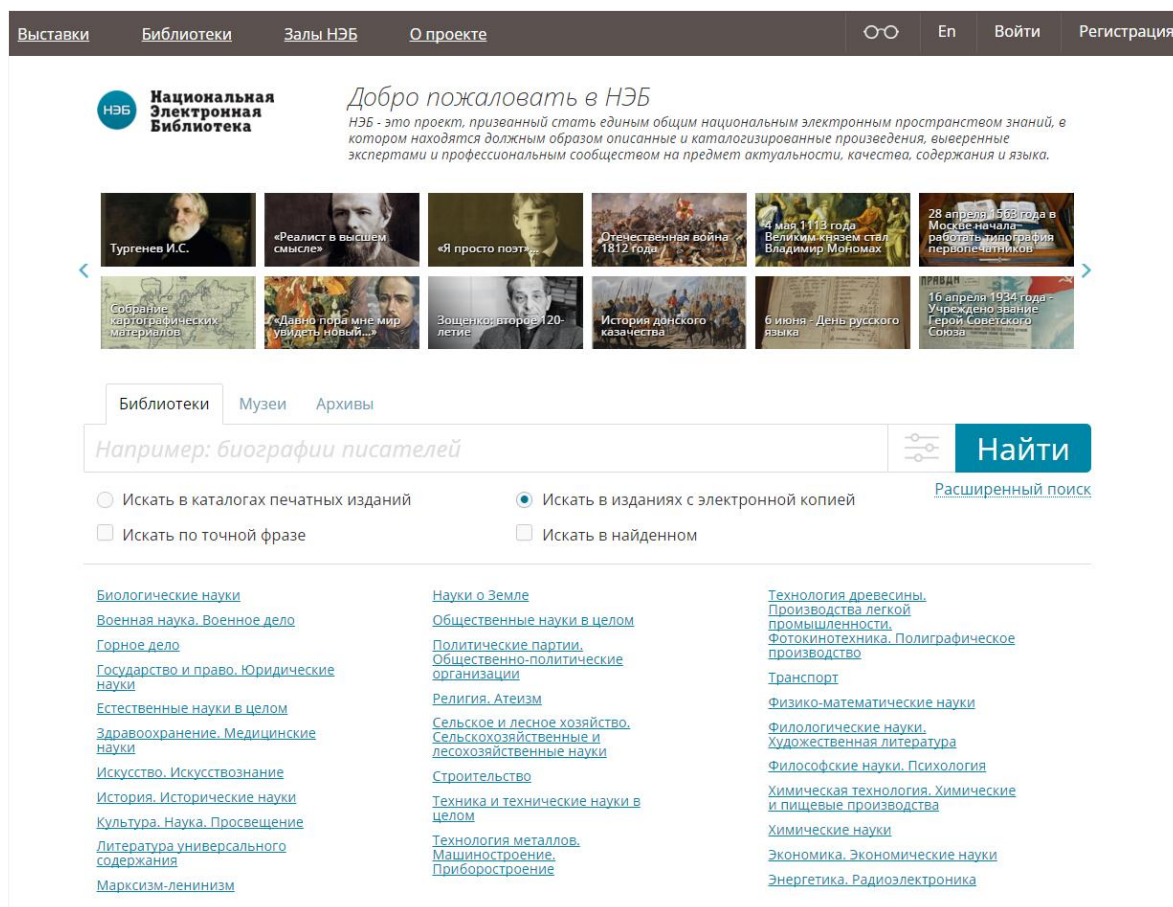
Выставки Библиотеки Залы НЭБ О проекте

En Войти Регистрация

НЭБ Национальная Электронная Библиотека

Добро пожаловать в НЭБ

НЭБ - это проект, призванный стать единым общим национальным электронным пространством знаний, в котором находятся должным образом описанные и каталогизированные произведения, выверенные экспертами и профессиональным сообществом на предмет актуальности, качества, содержания и языка.

Тургенев И.С.

«Реалист в высшем смысле»

«Я просто поэт»...

Отечественная война 1812 года

4 мая 1113 года Великим князем стал Владимир Мономах

28 апреля 1563 года в Москве начала работать типография первопечатников

Собрание картографических материалов

«Давно пора мне мир увидеть новый...»

Зощенко: второе 120-летие

История донского казачества

6 июня - День русского языка

16 апреля 1934 года - Учреждено звание Героя Советского Союза

Библиотеки Музеи Архивы

Например: биографии писателей

Найти

Искать в каталогах печатных изданий

Искать в изданиях с электронной копией

Расширенный поиск

Искать по точной фразе

Искать в найденном

Биологические науки
Военная наука. Военное дело
Горное дело
Государство и право. Юридические науки
Естественные науки в целом
Здравоохранение. Медицинские науки
Искусство. Искусствознание
История. Исторические науки
Культура. Наука. Просвещение
Литература универсального содержания
Марксизм-ленинизм

Науки о Земле
Общественные науки в целом
Политические партии. Общественно-политические организации
Религия. Атеизм
Сельское и лесное хозяйство. Сельскохозяйственные и лесохозяйственные науки
Строительство
Техника и технические науки в целом
Технология металлов. Машиностроение. Приборостроение

Технология древесины. Производства легкой промышленности. Фотокинотехника. Полиграфическое производство
Транспорт
Физико-математические науки
Филологические науки. Художественная литература
Философские науки. Психология
Химическая технология. Химические и пищевые производства
Химические науки
Экономика. Экономические науки
Энергетика. Радиоэлектроника